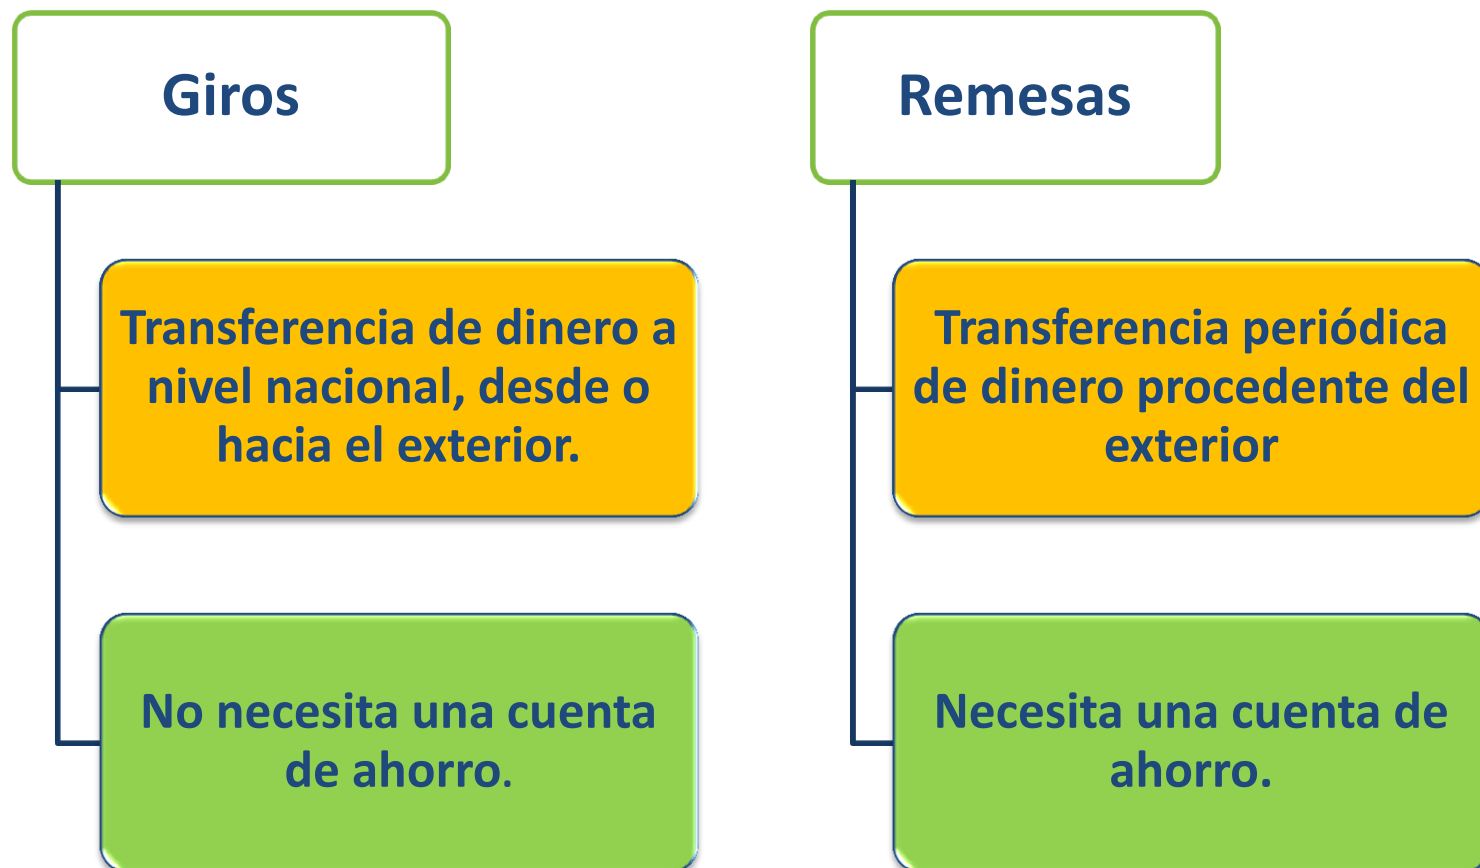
Giros

Transferencia de dinero a nivel nacional, desde o hacia el exterior.

No necesita una cuenta de ahorro.

Remesas

Transferencia periódica de dinero procedente del exterior

Necesita una cuenta de ahorro.